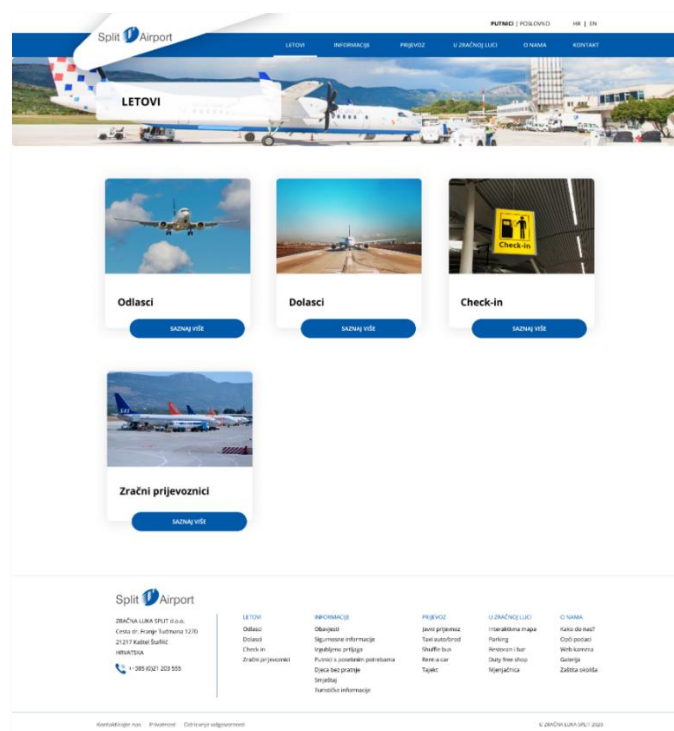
Split Airport

PUTNICI | POSLOVNO HR | EN

LETOVI INFORMACIJE PRIJEVOZ U ZRAČNOJ LUCI O NAMA KONTAKT

LETOVI

Odlasci
SAZNAJ VIŠE

Dolasci
SAZNAJ VIŠE

Check-in
SAZNAJ VIŠE

Check-in

Zračni prijevoznici
SAZNAJ VIŠE

Split Airport

ZRAČNA LUKA SPLIT d.o.o.
Cesta dr. Franje Tuđmana 1270
21217 Kaštel Štafilić
HRVATSKA

+385 (0)21 203 555

LETOVI
Odlasci
Dolasci
Check-in
Zračni prijevoznici

INFORMACIJE
Obavijesti
Sigurnosne informacije
Izgubljeno prtljaga
Putnici s posebnim potrebama
Djeca bez pratnje
Smještaj
Turistička informacije

PRIJEVOZ
Javni prijevoz
Taxi autoprijevoz
Shuttle bus
Rent-a-car
Trajekt

U ZRAČNOJ LUCI
Interaktivna mapa
Parking
Restorani i bar
Duty free shop
Mjenjačnica

O NAMA
Kako do nas?
Opći podaci
Web kamera
Galerija
Zaštita okoliša

Kontaktirajte nas Privatnost Odricanje odgovornosti

© ZRAČNA LUKA SPLIT 2020